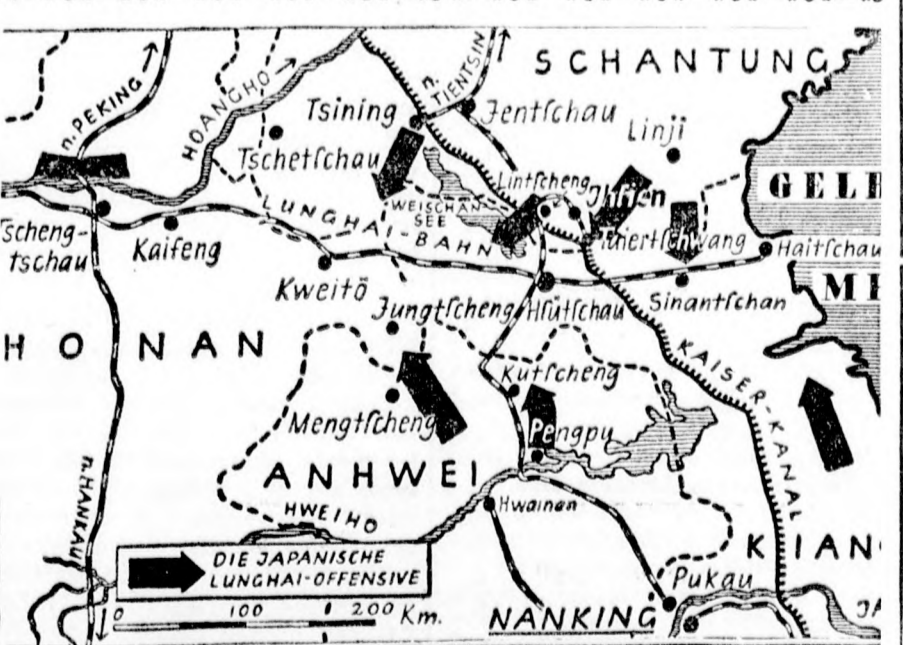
SCHANTUNG
n. PEKING
HOANGHO
n. TIENTSIN
Tsining
Jentſchau
Linji
Tſchetſchau
GELI
Lintſcheng
Ihſien
WEISCHAN-SEE
LUNGHAI-BAHN
Tſcheng-tſchau
Kaifeng
Tainertſchwang
Haitſchau
Kweitö
MI
Jungtſcheng
Hſütſchau
Sinantſchan
HONAN
KAISER-KANAL
Kutſcheng
Mengtſcheng
Pengpu
ANHWEI
HWEIHO
Hwainan
n. HANKAU
DIE JAPANISCHE LUNGHAI-OFFENSIVE
KIAN
Pukau
0 100 200 Km.
NANKING
JA